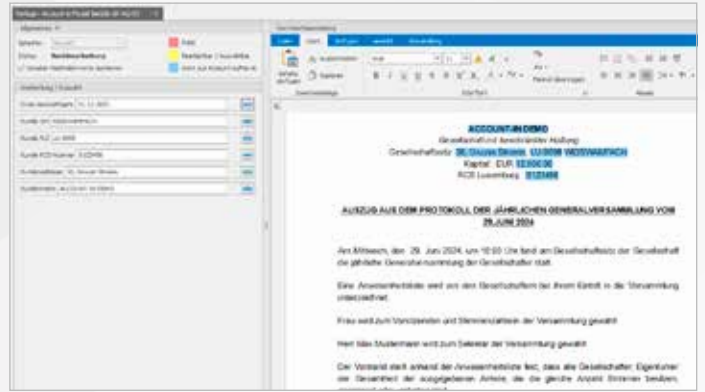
ACCOUNT-IN DEMO
Gesellschaft mit beschränkter Haftung
Gesellschaftssitz: 35, Grouse Strooss L-1308 WEISWAMPACH
Kapital: EUR 12.500,00
RCS Luxembourg B123456

AUSZUG AUS DEM PROTOKOLL DER JÄHRLICHEN GENERALVERSAMMLUNG VOM 29.JUNI 2024

Am Mittwoch, den 29. Juni 2024, um 10:00 Uhr fand am Gesellschaftssitz der Gesellschaft die jährliche Generalversammlung der Gesellschafter statt.

Eine Anwesenheitsliste wird von den Gesellschaftern bei ihrem Eintritt in die Versammlung unterzeichnet.

Frau wird zum Vorsitzenden und Stimmenzähler der Versammlung gewählt.

Herr Max Mustermann wird zum Sekretär der Versammlung gewählt.

Der Vorstand stellt anhand der Anwesenheitsliste fest, dass alle Gesellschafter, Eigentümer der Gesamtheit der ausgegebenen Anteile, die die gleiche Anzahl Stimmen besitzen,

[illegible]